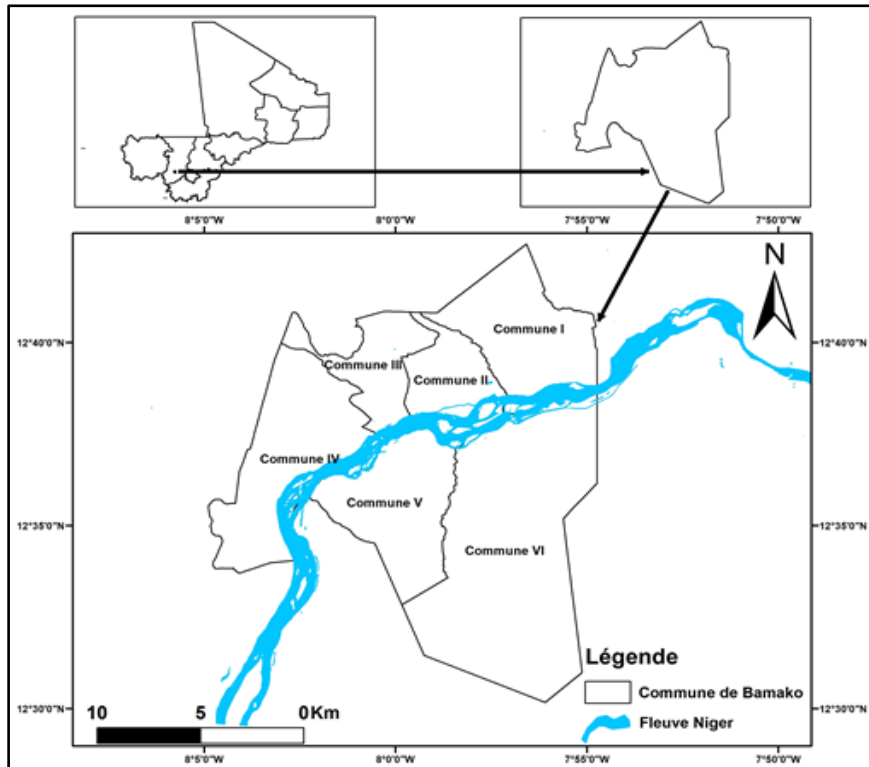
8°5'0"W
8°0'0"W
7°55'0"W
7°50'0"W

N

12°40'0"N
12°35'0"N
12°30'0"N

Commune I
Commune III
Commune II
Commune IV
Commune V
Commune VI

12°40'0"N
12°35'0"N
12°30'0"N

Légende
Commune de Bamako
Fleuve Niger

10 5 0Km

8°5'0"W
8°0'0"W
7°55'0"W
7°50'0"W